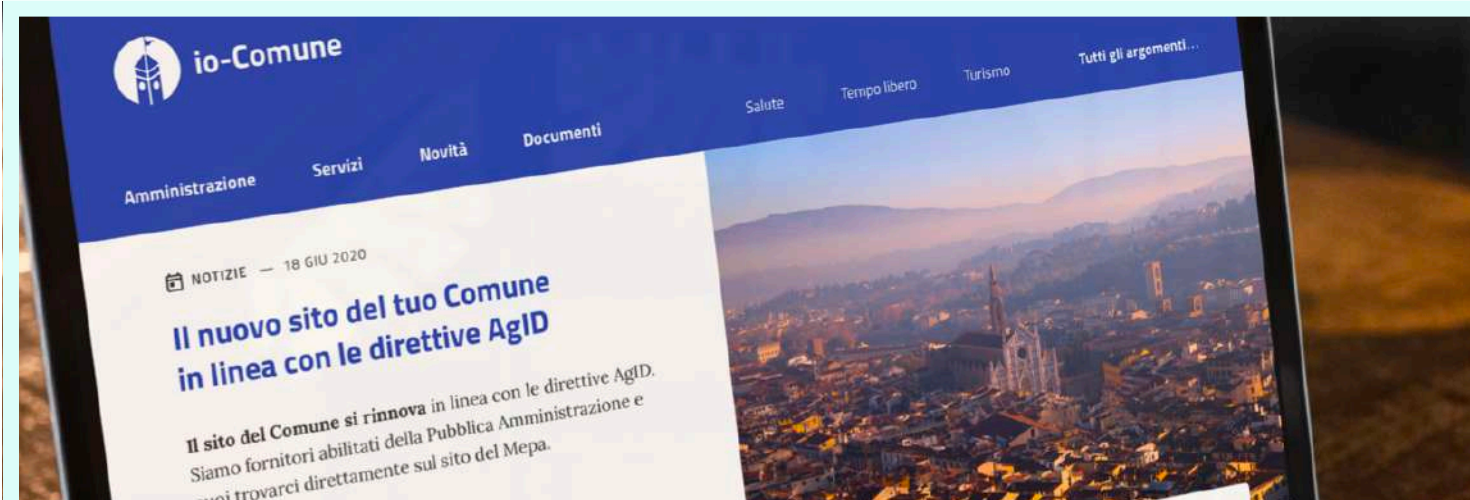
io-Comune

Tutti gli argomenti...

Salute Tempo libero Turismo

Amministrazione Servizi Novità Documenti

NOTIZIE — 18 GIU 2020

Il nuovo sito del tuo Comune in linea con le direttive AgID

Il sito del Comune si rinnova in linea con le direttive AgID. Siamo fornitori abilitati della Pubblica Amministrazione e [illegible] trovarci direttamente sul sito del Mepa.